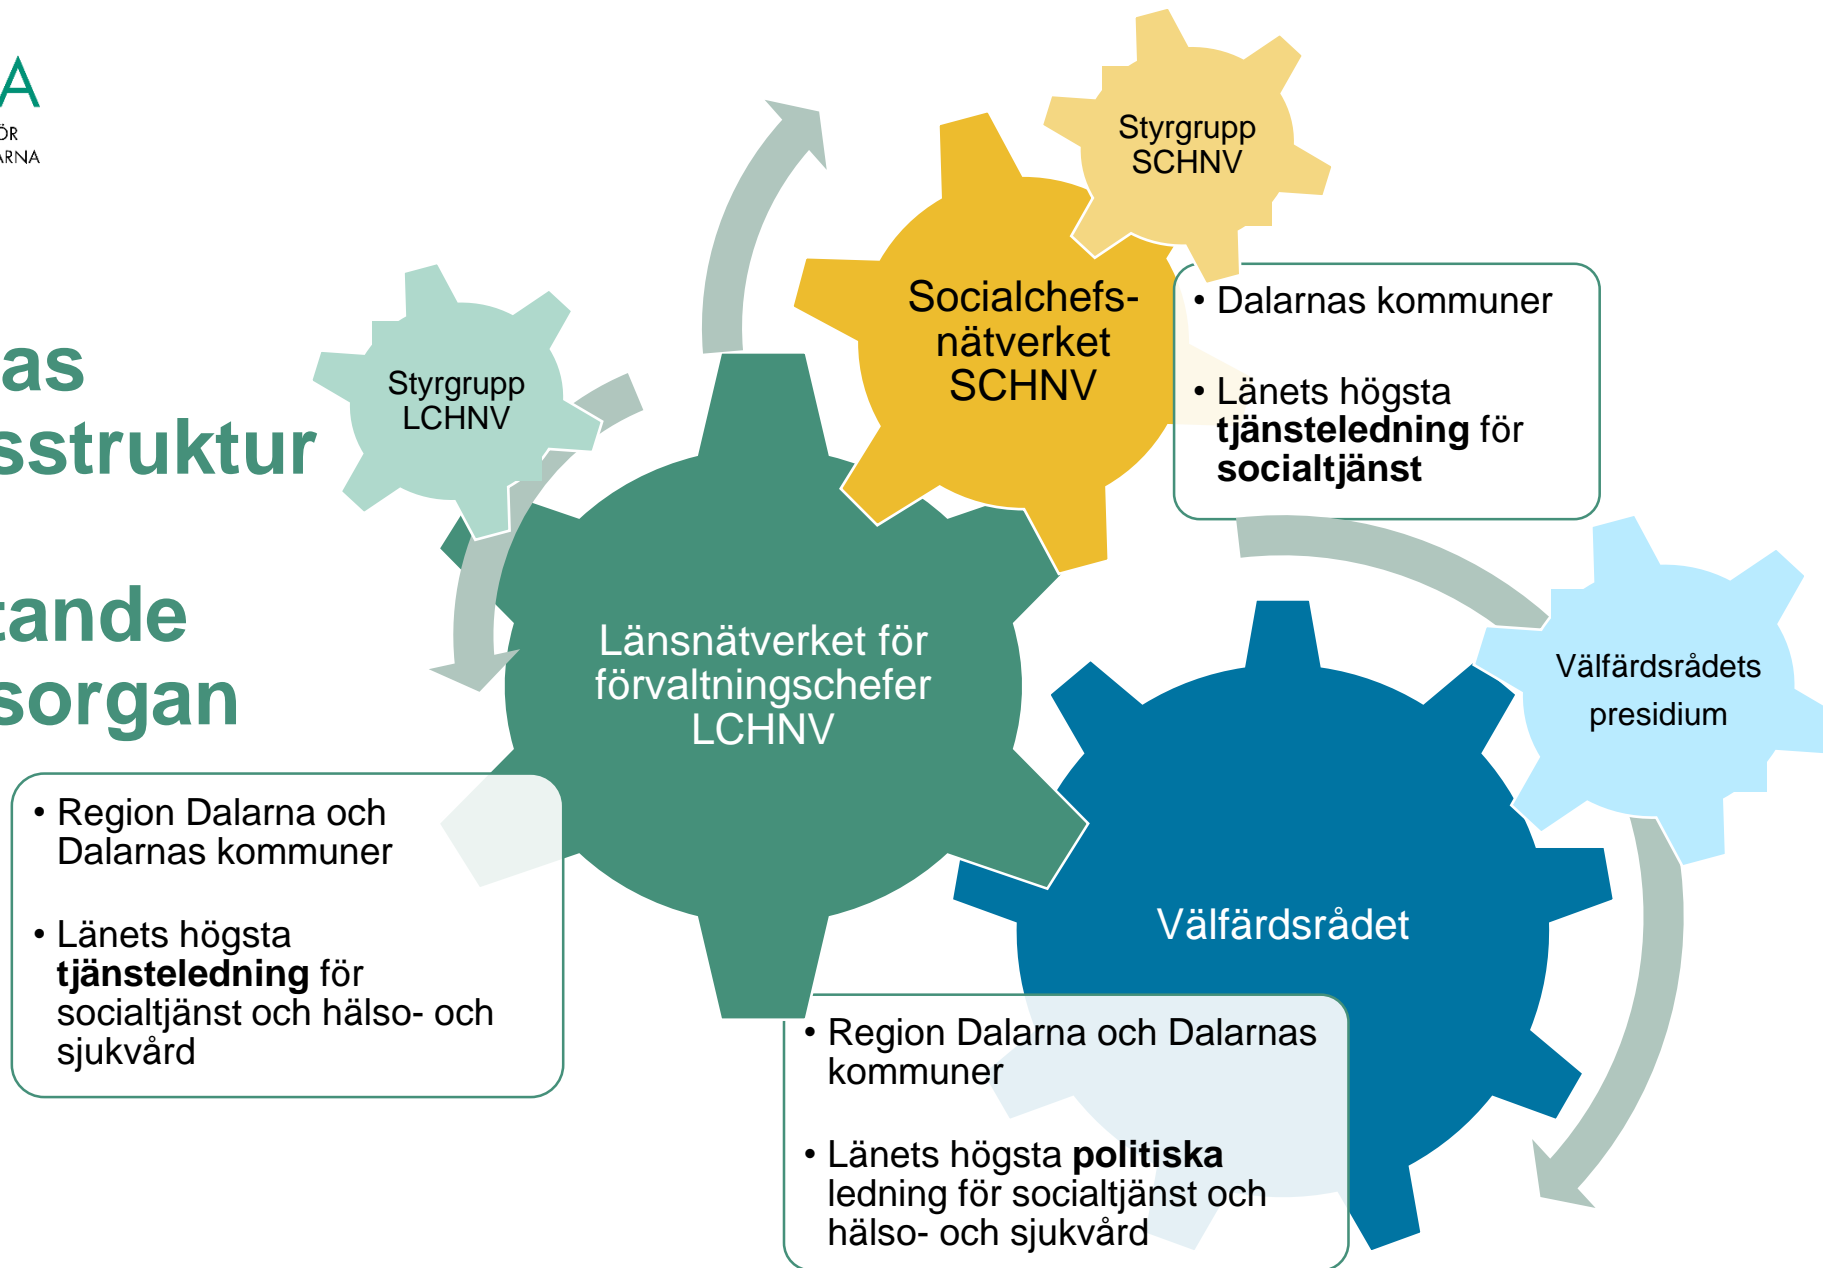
A
ÖR
ARNA

as
sstruktur

ande
sorgan

Styrgrupp
LCHNV

Socialchefs-
nätverket
SCHNV

Styrgrupp
SCHNV

• Dalarnas kommuner

• Länets högsta **tjänsteledning** för **socialtjänst**

Länsnätverket för
förvaltningschefer
LCHNV

Välfärdsrådets
presidium

• Region Dalarna och Dalarnas kommuner

• Länets högsta **tjänsteledning** för socialtjänst och hälso- och sjukvård

Välfärdsrådet

• Region Dalarna och Dalarnas kommuner

• Länets högsta **politiska** ledning för socialtjänst och hälso- och sjukvård